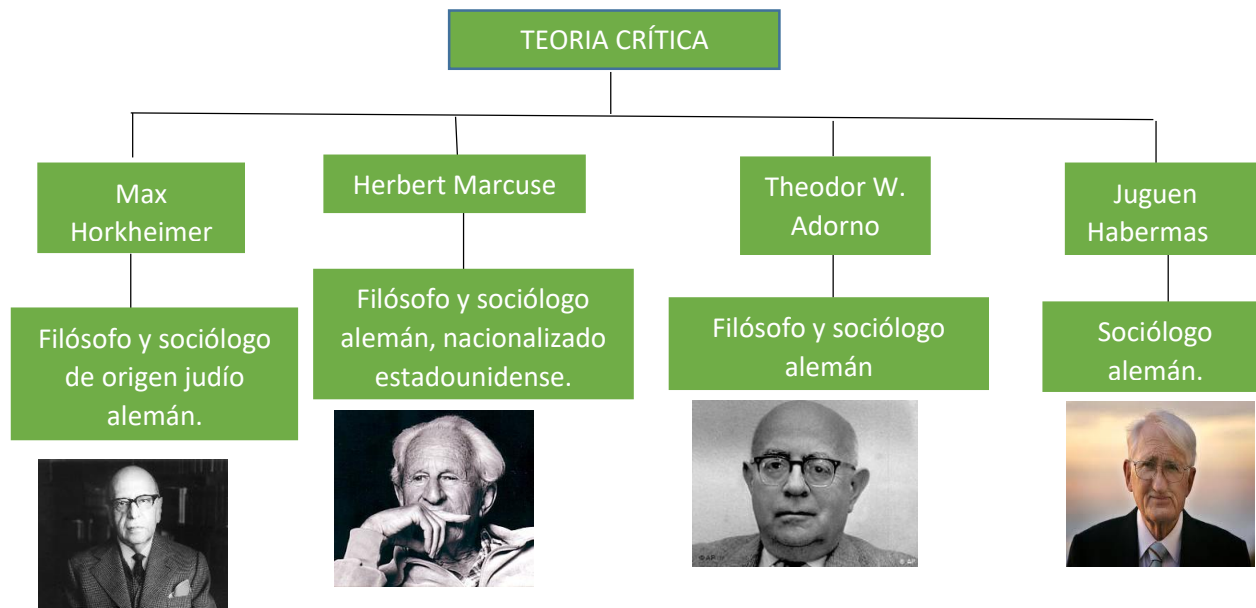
TEORIA CRÍTICA

Max Horkheimer

Filósofo y sociólogo de origen judío alemán.

Herbert Marcuse

Filósofo y sociólogo alemán, nacionalizado estadounidense.

Theodor W. Adorno

Filósofo y sociólogo alemán

Juguen Habermas

Sociólogo alemán.